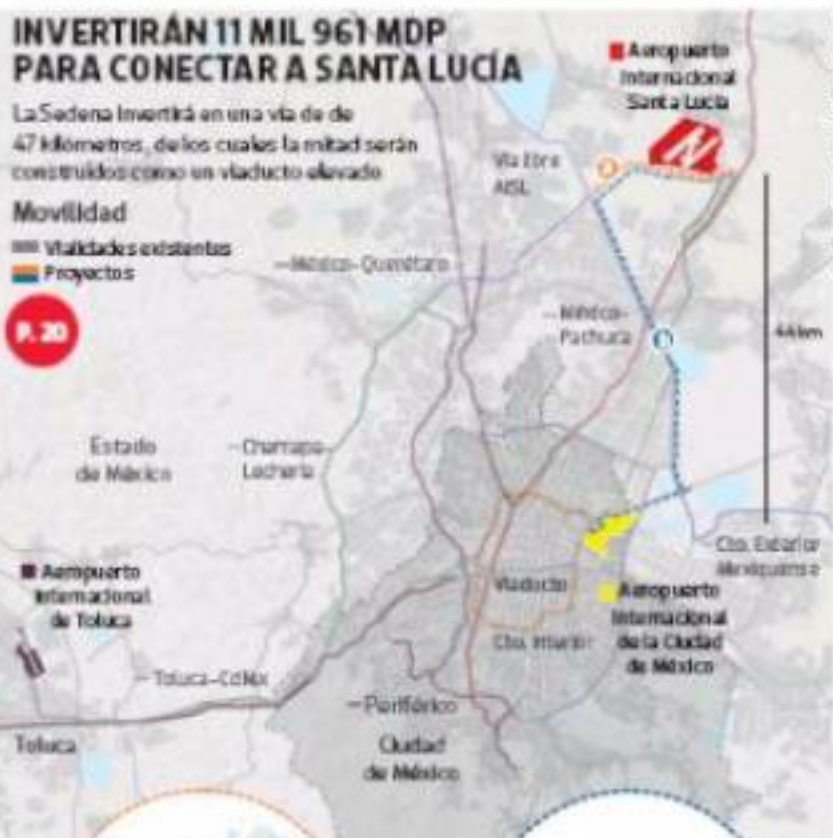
INVERTIRÁN 11 MIL 961 MDP PARA CONECTAR A SANTA LUCÍA

La Sedena invertirá en una vía de de 47 kilómetros, de los cuales la mitad serán construidos como un viaducto elevado

Movilidad
Vialidades existentes
Proyectos

P. 20

Aeropuerto Internacional Santa Lucía

Vía libre AISL

México-Querétaro

México-Pachuca

44 km

Estado de México

Chamapa-Lechería

Cto. Exterior Mexiquense

Aeropuerto Internacional de Toluca

Viaducto

Aeropuerto Internacional de la Ciudad de México

Cto. Interior

Toluca-CdMx

Periférico

Toluca

Ciudad de México